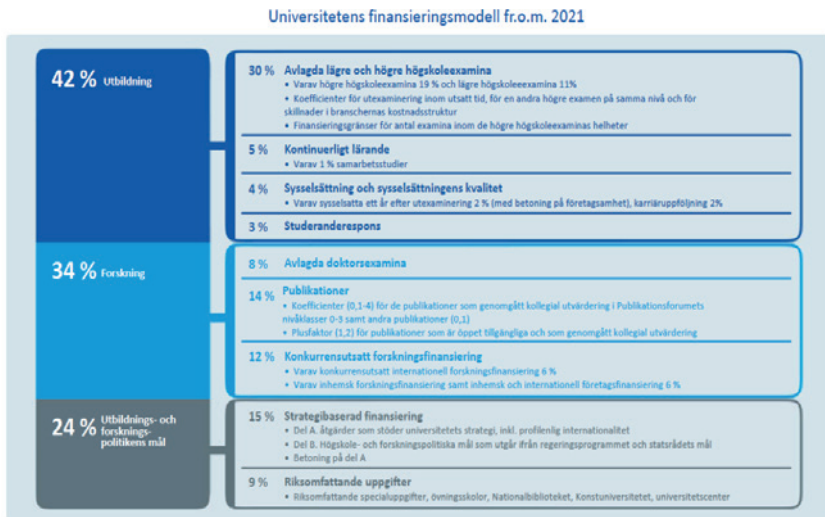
Universitetens finansieringsmodell fr.o.m. 2021

42 % Utbildning

30 % Avlagda lägre och högre högskoleexamina
• Varav högre högskoleexamina 19 % och lägre högskoleexamina 11%
• Koefficienter för utexaminering inom utsatt tid, för en andra högre examen på samma nivå och för skillnader i branschernas kostnadsstruktur
• Finansieringsgränser för antal examina inom de högre högskoleexaminas helheter

5 % Kontinuerligt lärande
• Varav 1 % samarbetsstudier

4 % Sysselsättning och sysselsättningens kvalitet
• Varav sysselsatta ett år efter utexaminering 2 % (med betoning på företagsamhet), karriäruppföljning 2%

3 % Studeranderespons

34 % Forskning

8 % Avlagda doktorsexamina

14 % Publikationer
• Koefficienter (0,1-4) för de publikationer som genomgått kollegial utvärdering i Publikationsforumets nivåklasser 0-3 samt andra publikationer (0,1)
• Plusfaktor (1,2) för publikationer som är öppet tillgängliga och som genomgått kollegial utvärdering

12 % Konkurrensutsatt forskningsfinansiering
• Varav konkurrensutsatt internationell forskningsfinansiering 6 %
• Varav inhemsk forskningsfinansiering samt inhemsk och internationell företagsfinansiering 6 %

24 % Utbildnings- och forsknings-politikens mål

15 % Strategibaserad finansiering
• Del A. åtgärder som stöder universitetets strategi, inkl. profilenlig internationalitet
• Del B. Högskole- och forskningspolitiska mål som utgår ifrån regeringsprogrammet och statsrådets mål
• Betoning på del A

9 % Riksomfattande uppgifter
• Riksomfattande specialuppgifter, övningsskolor, Nationalbiblioteket, Konstuniversitetet, universitetscenter